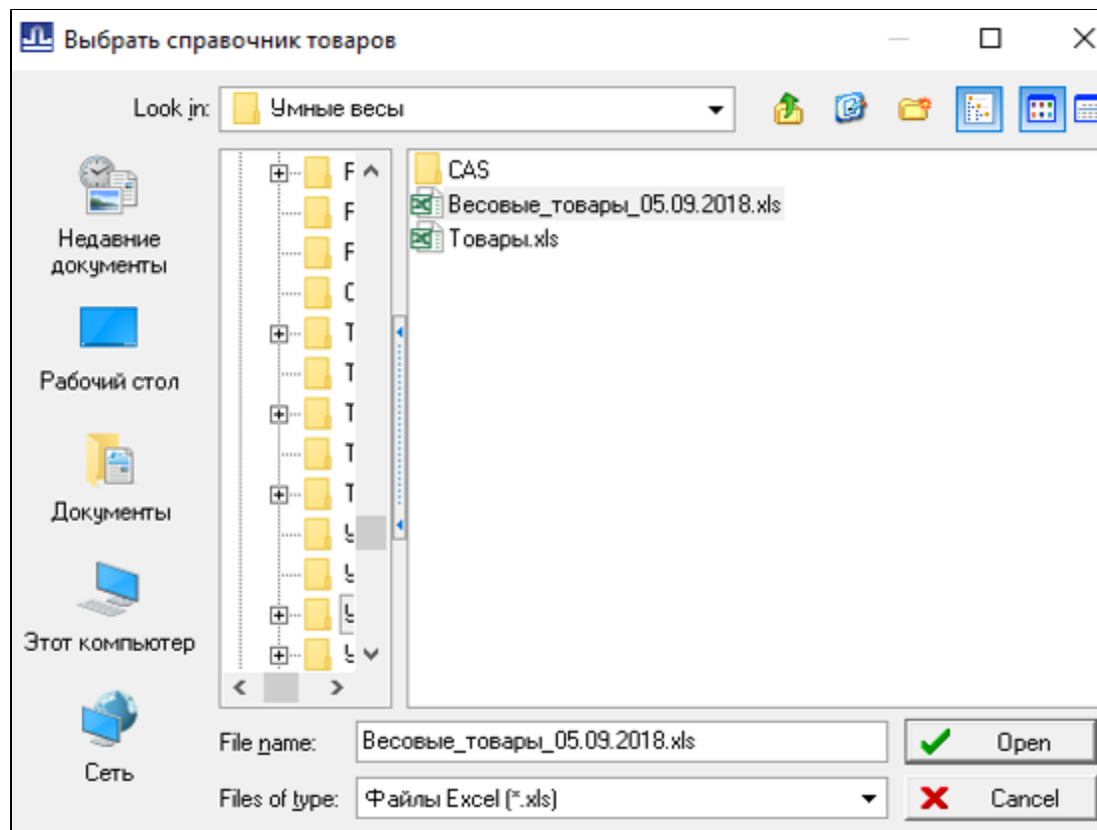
Выбрать справочник товаров

Look in: Умные весы

Недавние документы

Рабочий стол

Документы

Этот компьютер

Сеть

CAS
Весовые_товары_05.09.2018.xls
Товары.xls

File name: Весовые_товары_05.09.2018.xls
Files of type: Файлы Excel (*.xls)

Open
Cancel